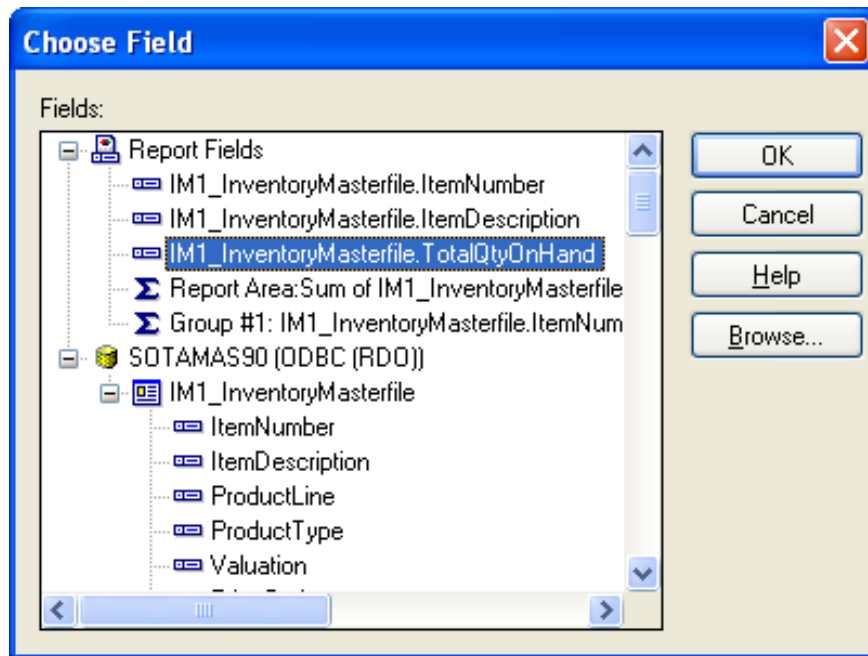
Choose Field

Fields:

Report Fields
IM1_InventoryMasterfile.ItemNumber
IM1_InventoryMasterfile.ItemDescription
IM1_InventoryMasterfile.TotalQtyOnHand
Report Area:Sum of IM1_InventoryMasterfile
Group #1: IM1_InventoryMasterfile.ItemNum
SOTAMAS90 (ODBC (RDO))
IM1_InventoryMasterfile
ItemNumber
ItemDescription
ProductLine
ProductType
Valuation
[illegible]

OK
Cancel
Help
Browse...